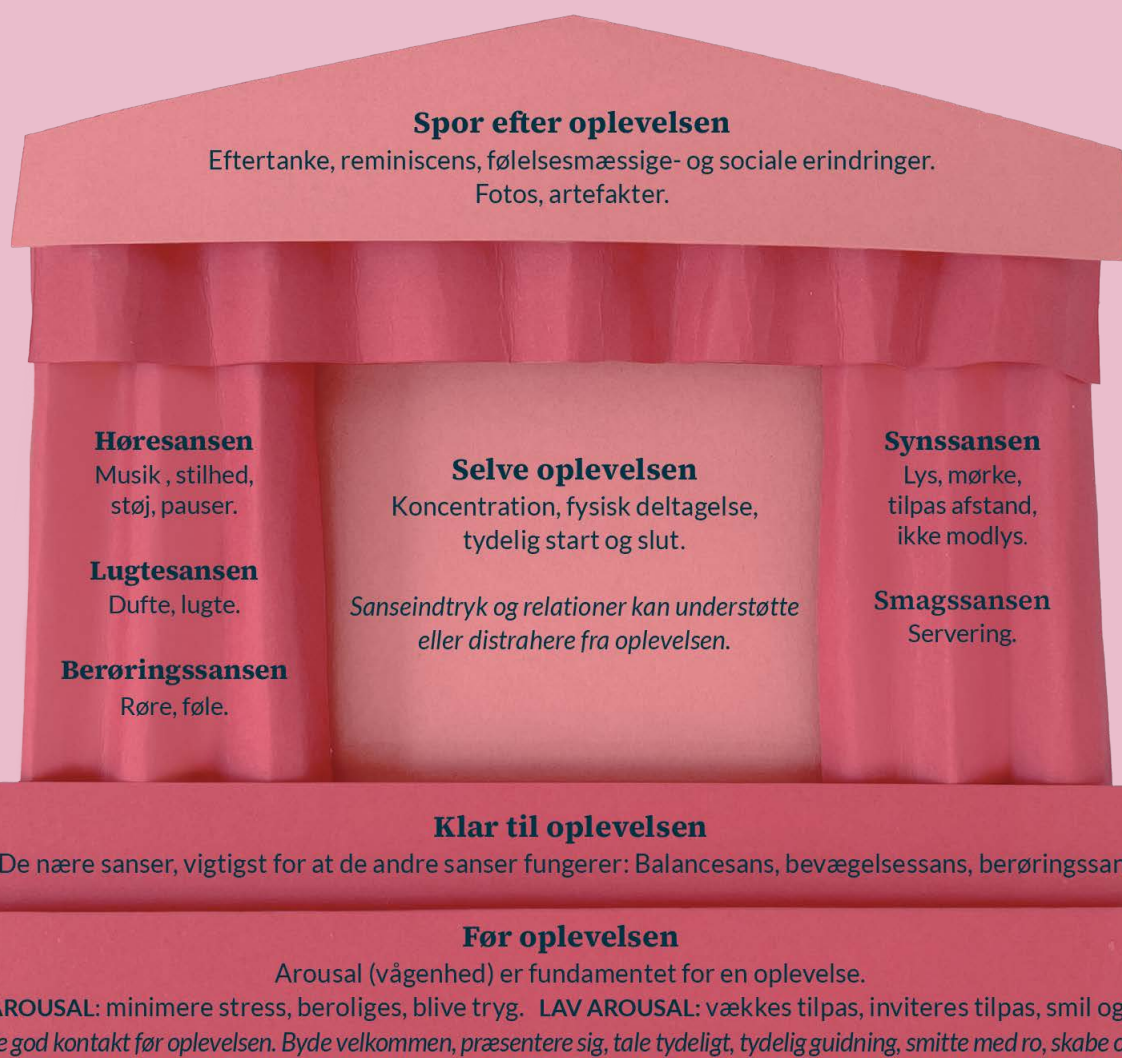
Spor efter oplevelsen
Eftertanke, reminiscens, følelsesmæssige- og sociale erindringer.
Fotos, artefakter.

Høresansen
Musik , stilhed, støj, pauser.

Lugtesansen
Dufte, lugte.

Berøringssansen
Røre, føle.

Selve oplevelsen
Koncentration, fysisk deltagelse, tydelig start og slut.

Sanseindtryk og relationer kan understøtte eller distrahere fra oplevelsen.

Synssansen
Lys, mørke, tilpas afstand, ikke modlys.

Smagssansen
Servering.

Klar til oplevelsen
De nære sanser, vigtigst for at de andre sanser fungerer: Balancesans, bevægelsessans, berøringssan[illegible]

Før oplevelsen
Arousal (vågenhed) er fundamentet for en oplevelse.
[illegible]AROUSAL: minimere stress, beroliges, blive tryg. LAV AROUSAL: vækkes tilpas, inviteres tilpas, smil og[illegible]
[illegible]e god kontakt før oplevelsen. Byde velkommen, præsentere sig, tale tydeligt, tydelig guidning, smitte med ro, skabe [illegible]